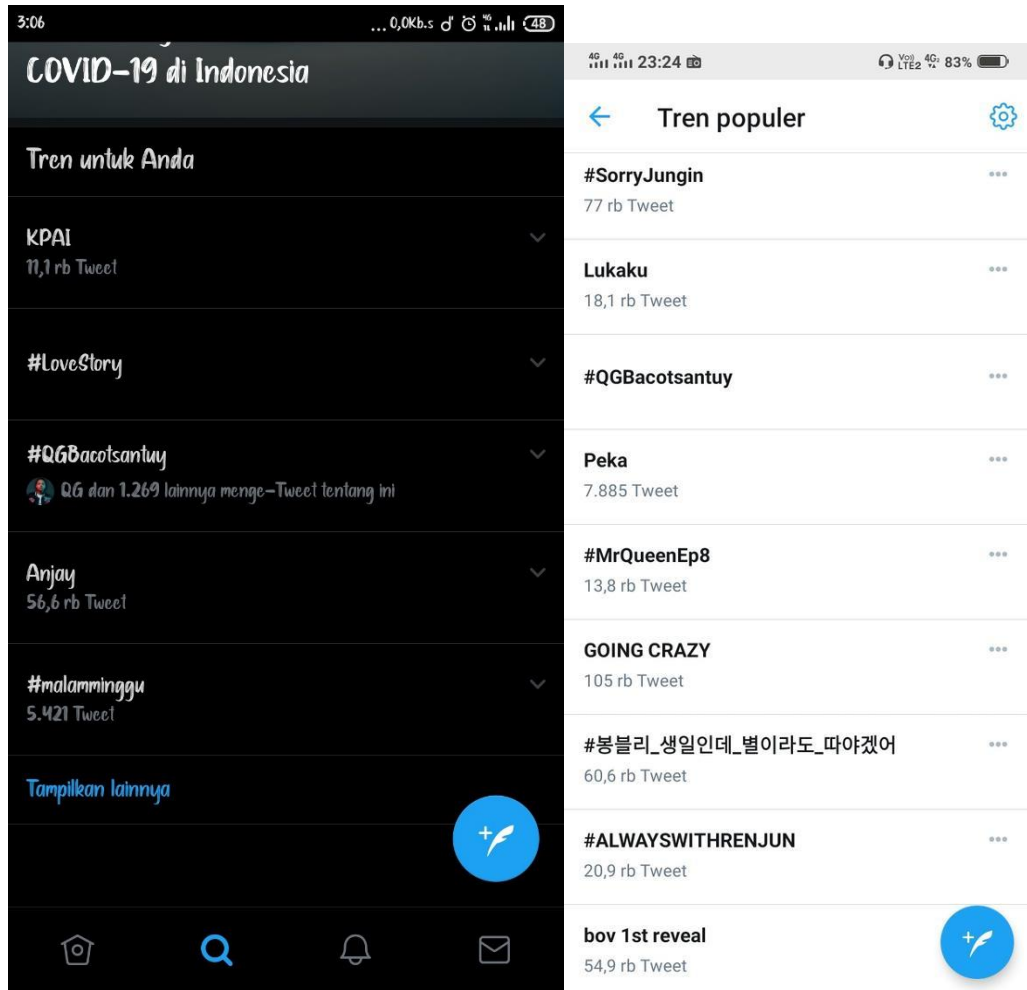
3:06 ...0,0Kb.s 48

COVID-19 di Indonesia

Tren untuk Anda

KPAI
11,1 rb Tweet

#LoveStory

#QGBacotsantuy
QG dan 1.269 lainnya menge-Tweet tentang ini

Anjay
56,6 rb Tweet

#malamminggu
5.421 Tweet

Tampilkan lainnya

23:24 83%

Tren populer

#SorryJungin
77 rb Tweet

Lukaku
18,1 rb Tweet

#QGBacotsantuy

Peka
7.885 Tweet

#MrQueenEp8
13,8 rb Tweet

GOING CRAZY
105 rb Tweet

#봉블리_생일인데_별이라도_따야겠어
60,6 rb Tweet

#ALWAYSWITHRENJUN
20,9 rb Tweet

bov 1st reveal
54,9 rb Tweet